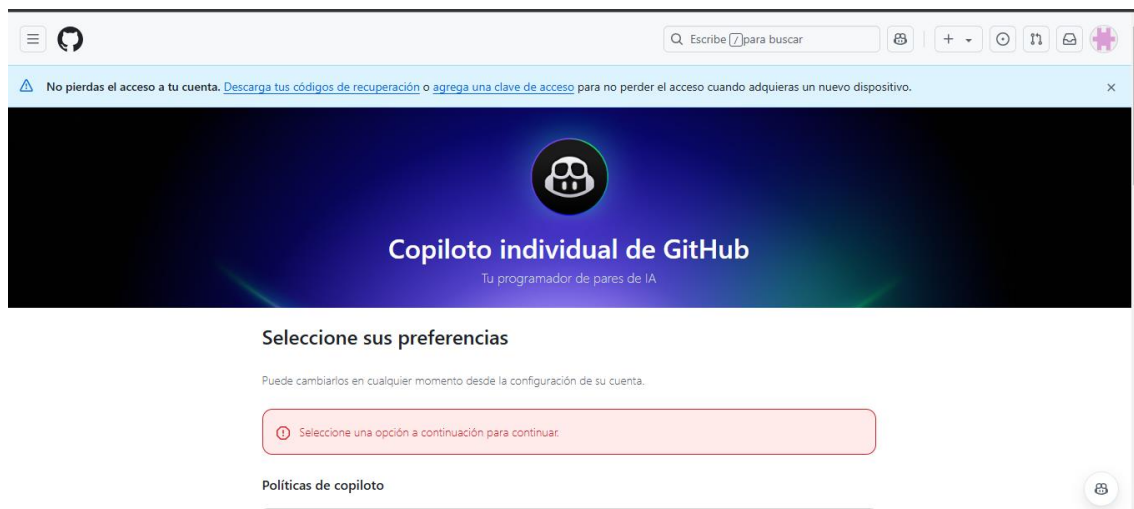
Escribe / para buscar

No pierdas el acceso a tu cuenta. Descarga tus códigos de recuperación o agrega una clave de acceso para no perder el acceso cuando adquieras un nuevo dispositivo.

Copiloto individual de GitHub

Tu programador de pares de IA

Seleccione sus preferencias

Puede cambiarlos en cualquier momento desde la configuración de su cuenta.

Seleccione una opción a continuación para continuar.

Políticas de copiloto